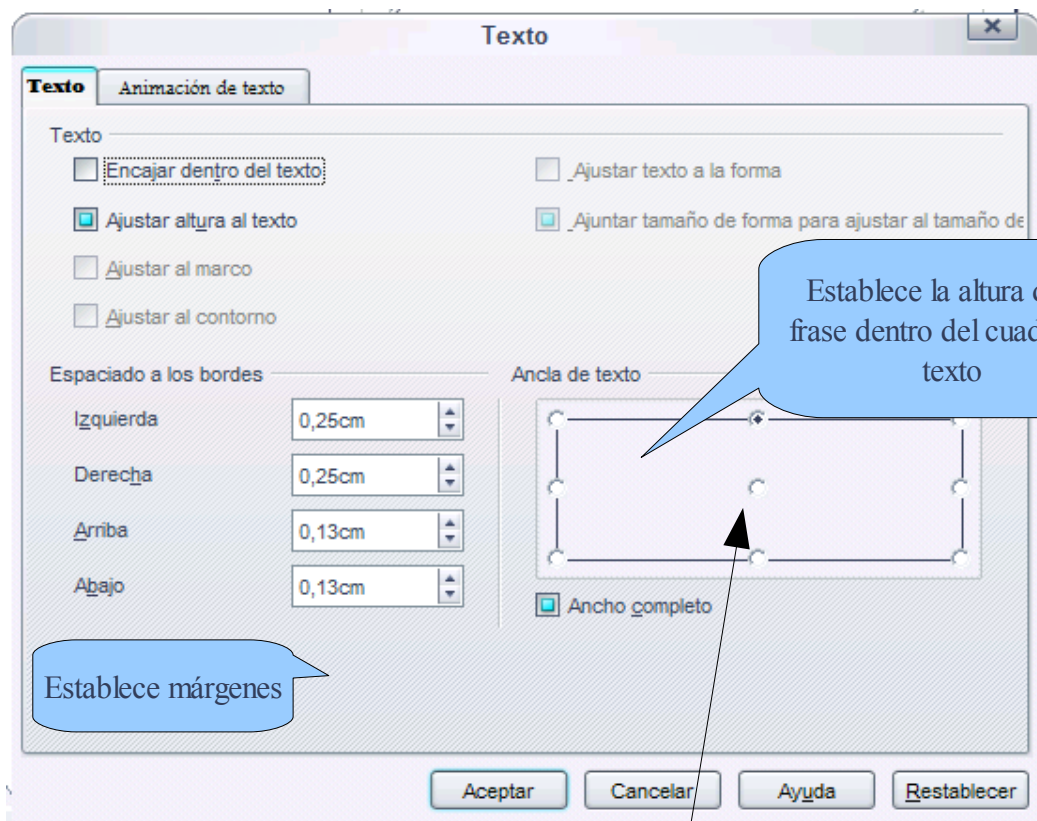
Texto

Texto | Animación de texto

Texto

Encajar dentro del texto

Ajustar texto a la forma

Ajustar altura al texto

Ajuntar tamaño de forma para ajustar al tamaño de

Ajustar al marco

Ajustar al contorno

Establece la altura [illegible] frase dentro del cuad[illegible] texto

Espaciado a los bordes

Izquierda 0,25cm

Derecha 0,25cm

Arriba 0,13cm

Abajo 0,13cm

Ancla de texto

Ancho completo

Establece márgenes

Aceptar Cancelar Ayuda Restablecer